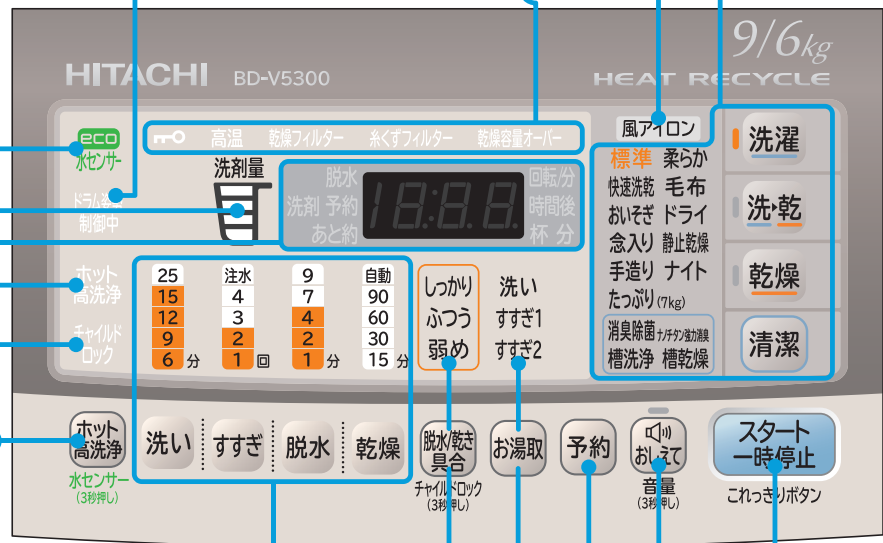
9/6kg
HITACHI BD-V5300
HEAT RECYCLE

eco
水センサー
ドラム槽制御中
ホット高洗浄
チャイルドロック

高温 乾燥フィルター 糸くずフィルター 乾燥容量オーバー

洗剤量
脱水
洗剤 予約
あと約
18:88
回転/分
時間後
杯 分

| 25 | 注水 | 9 | 自動 |
|---|---|---|---|
| 15 | 4 | 7 | 90 |
| 12 | 3 | 4 | 60 |
| 9 | 2 | 2 | 30 |
| 6 分 | 1 回 | 1 分 | 15 分 |

しっかり
ふつう
弱め

洗い
すすぎ1
すすぎ2

風アイロン
標準 柔らか
快速洗乾 毛布
おいそぎ ドライ
念入り 静止乾燥
手造り ナイト
たっぷり(7kg)
消臭除菌 ナノチタン強力消臭
槽洗浄 槽乾燥

洗濯
洗・乾
乾燥
清潔

ホット高洗浄
水センサー
(3秒押し)

洗い
すすぎ
脱水
乾燥

脱水/乾き具合
チャイルドロック
(3秒押し)

お湯取
予約
おしえて
音量
(3秒押し)

スタート
一時停止
これっきりボタン